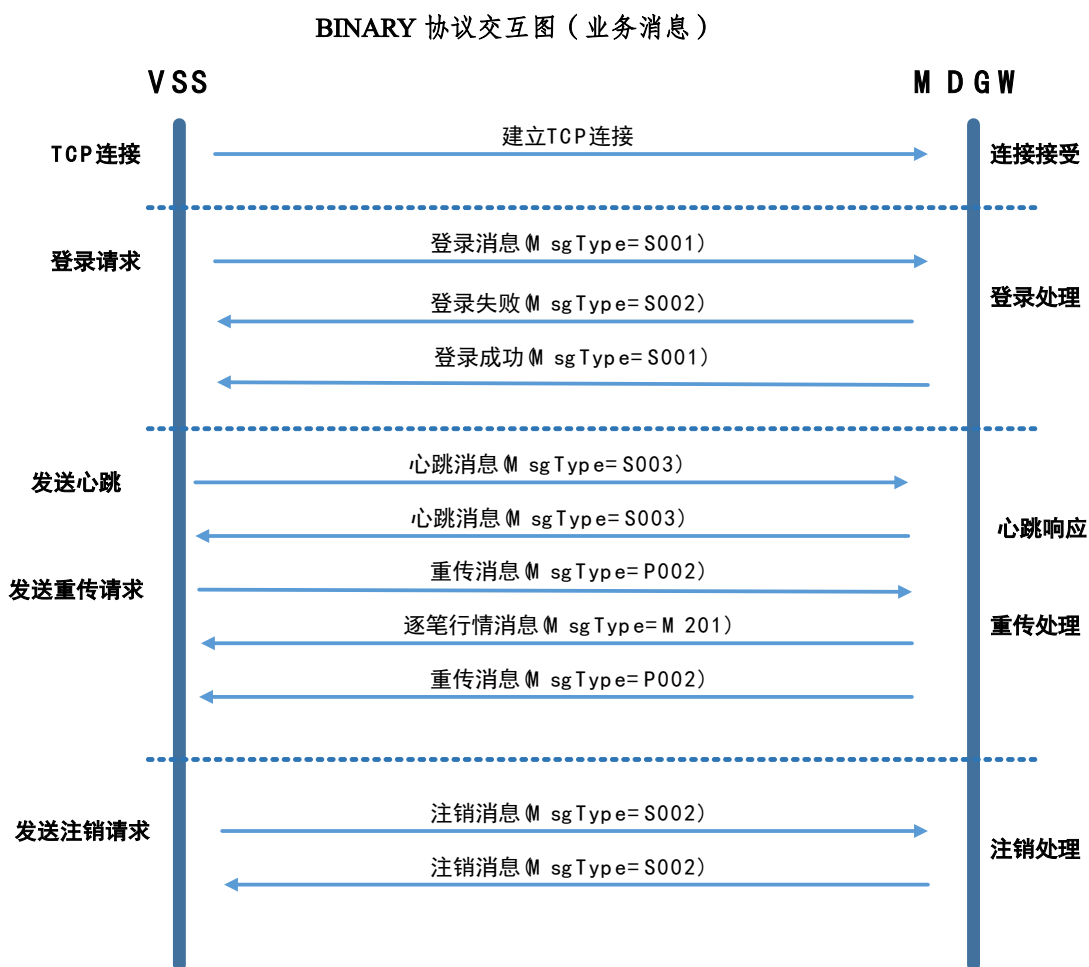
BINARY 协议交互图（业务消息）

VSS

MDGW

TCP连接

建立TCP连接

连接接受

登录请求

登录消息(MsgType=S001)

登录失败(MsgType=S002)

登录处理

登录成功(MsgType=S001)

发送心跳

心跳消息(MsgType=S003)

心跳消息(MsgType=S003)

心跳响应

发送重传请求

重传消息(MsgType=P002)

逐笔行情消息(MsgType=M201)

重传处理

重传消息(MsgType=P002)

发送注销请求

注销消息(MsgType=S002)

注销处理

注销消息(MsgType=S002)